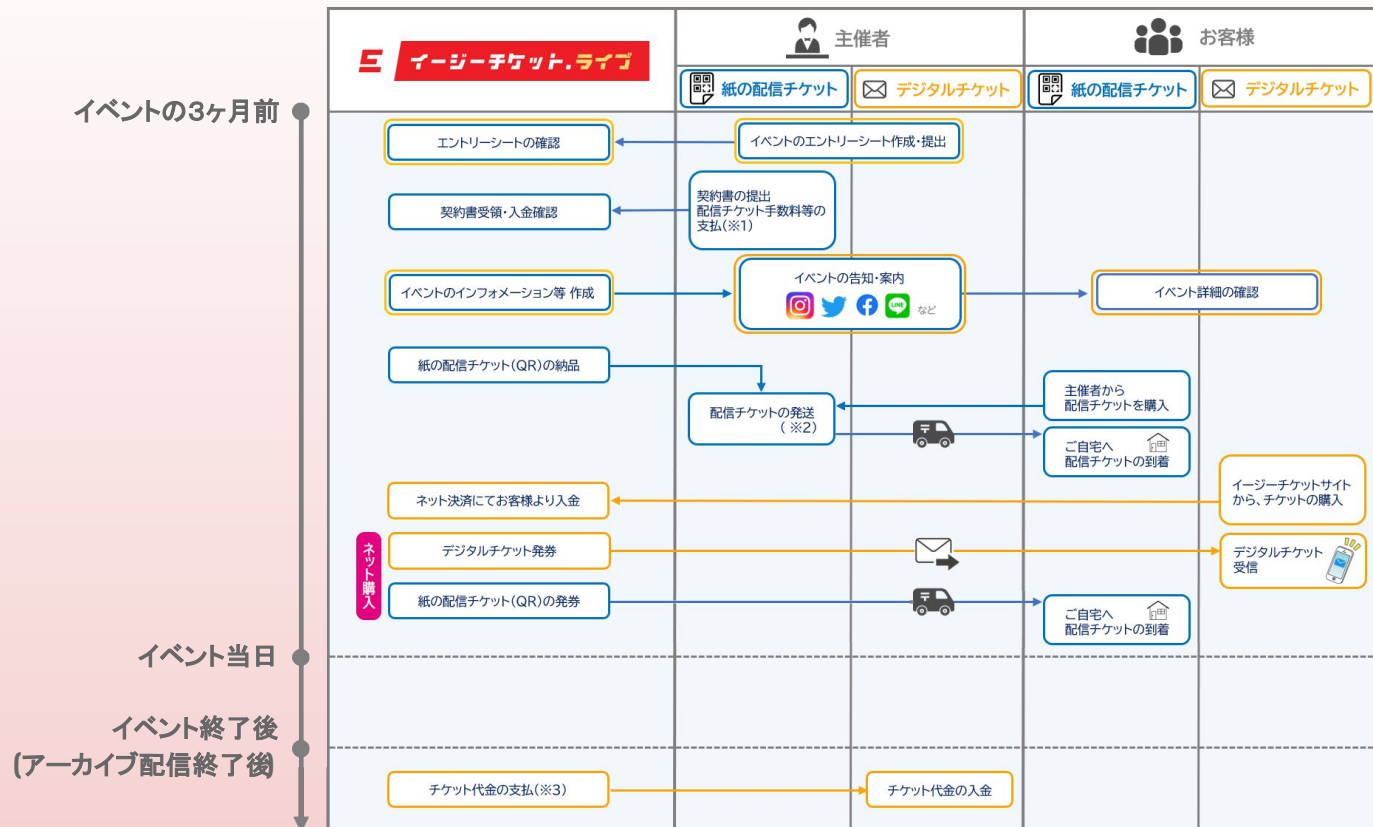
E イージーチケット.ライブ

主催者

お客様

紙の配信チケット | デジタルチケット | 紙の配信チケット | デジタルチケット

イベントの3ヶ月前

エントリーシートの確認

イベントのエントリーシート作成・提出

契約書受領・入金確認

契約書の提出
配信チケット手数料等の支払(※1)

イベントのインフォメーション等 作成

イベントの告知・案内

LINE など

イベント詳細の確認

紙の配信チケット(QR)の納品

配信チケットの発送 (※2)

主催者から配信チケットを購入

ご自宅へ配信チケットの到着

ネット決済にてお客様より入金

イージーチケットサイトから、チケットの購入

ネット購入

デジタルチケット発券

デジタルチケット受信

紙の配信チケット(QR)の発券

ご自宅へ配信チケットの到着

イベント当日

イベント終了後
(アーカイブ配信終了後)

チケット代金の支払(※3)

チケット代金の入金